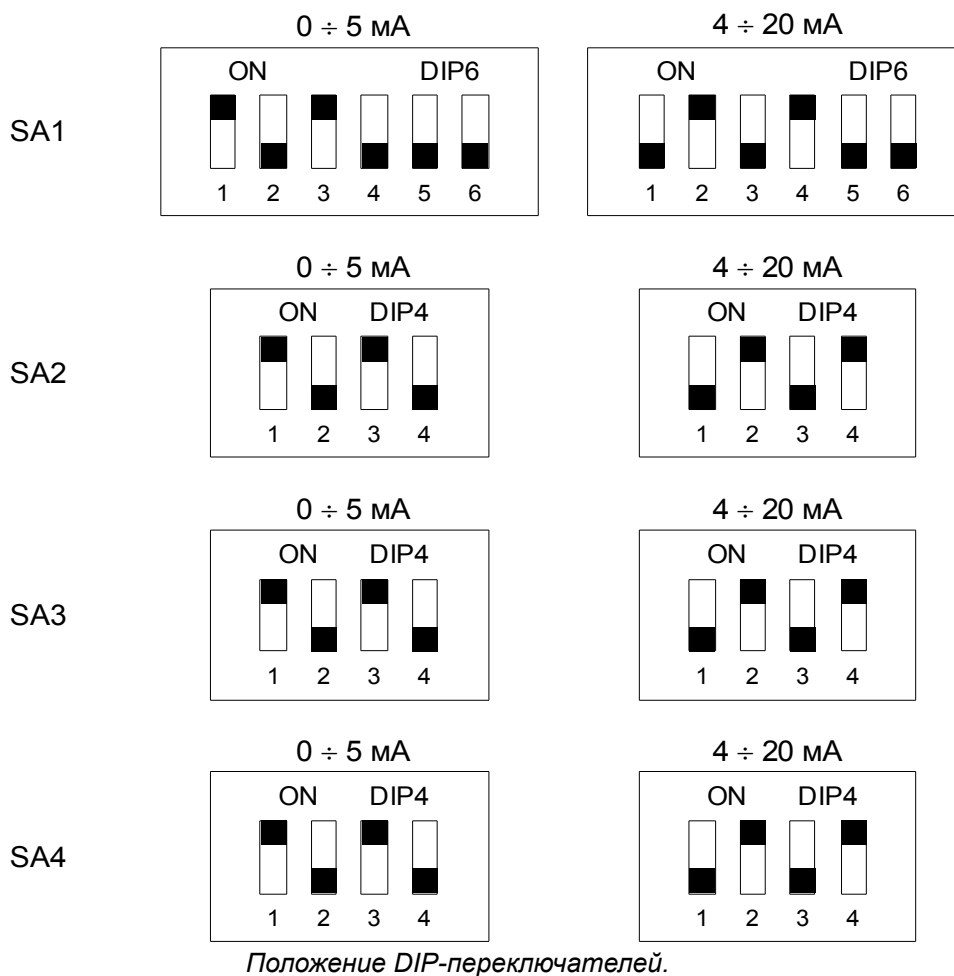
$0 \div 5$ мА

ON DIP6

1 2 3 4 5 6

$4 \div 20$ мА

ON DIP6

1 2 3 4 5 6

SA1

$0 \div 5$ мА

ON DIP4

1 2 3 4

$4 \div 20$ мА

ON DIP4

1 2 3 4

SA2

$0 \div 5$ мА

ON DIP4

1 2 3 4

$4 \div 20$ мА

ON DIP4

1 2 3 4

SA3

$0 \div 5$ мА

ON DIP4

1 2 3 4

$4 \div 20$ мА

ON DIP4

1 2 3 4

SA4

Положение DIP-переключателей.